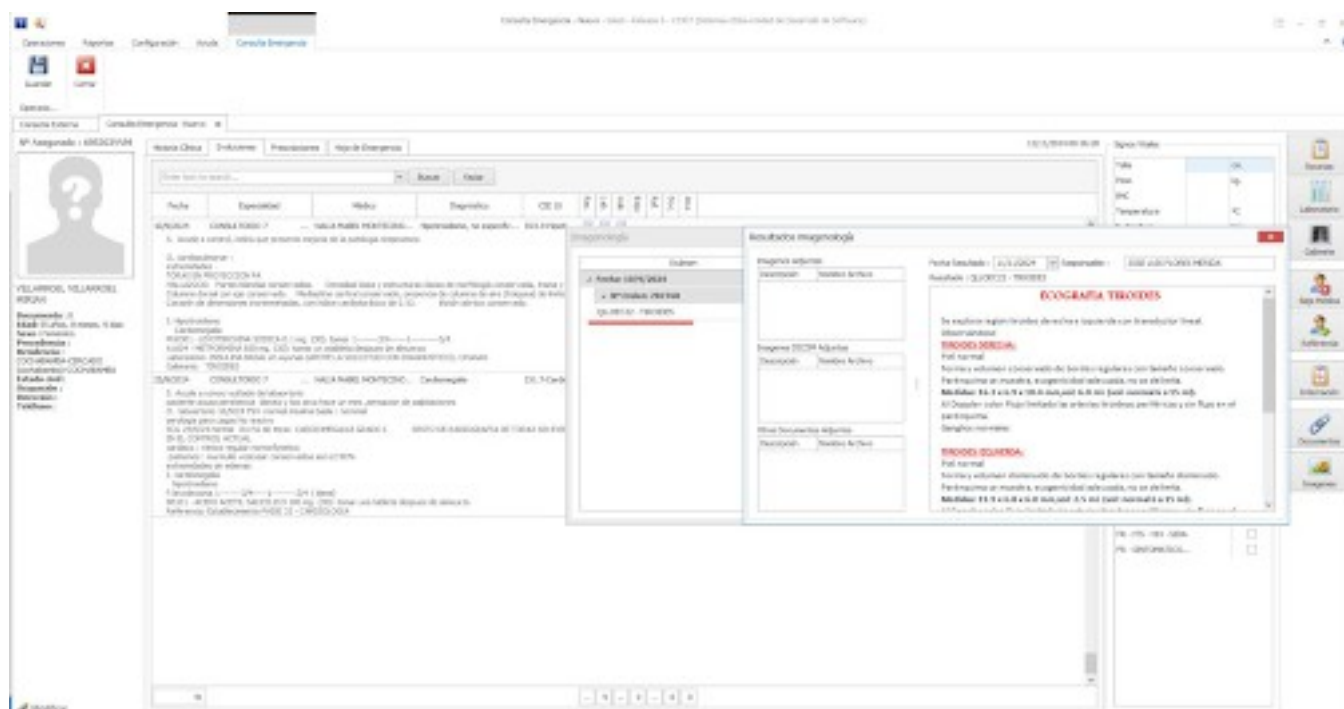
Consulta Emergencia - Nuevo

Operaciones Reportes Configuración Ayuda Consulta Emergencia

Guardar Cerrar

Consulta Externa Consulta Emergencia Nuevo

Nº Asegurado :

VILLARROEL VILLARROEL

Documento :
Edad :
Sexo :
Procedencia :
Residencia :
Estado civil :
Ocupación :
Dirección :
Teléfono :

Historia Clínica Evoluciones Prescripciones Hoja de Emergencia

Buscar Limpiar

Fecha Especialidad Médico Diagnóstico CIE 10

CONSULTORIO 7 SALA PABLO MONTECINO

CONSULTORIO 7 SALA PABLO MONTECINO Cardiología

Imagenología

Examen

Fecha: 10/5/2024

Resultados Imagenología

Imágenes adjuntas
Descripción Nombre Archivo

Imágenes DICOM Adjuntas
Descripción Nombre Archivo

Otros Documentos Adjuntos
Descripción Nombre Archivo

Fecha Resultado : 11/5/2024 Responsable :

ECOGRAFÍA TIROIDES

Se exploran región tiroidea derecha e izquierda con transductor lineal.

Observaciones:

TIROIDES DERECHA:

Polo normal

Forma y volumen conservado de bordes regulares con tamaño conservado.

Parénquima ecogenicidad adecuada, no se delimita.

Medidas:

TIROIDES IZQUIERDA:

Polo normal

Forma y volumen disminuido de bordes regulares con tamaño disminuido.

Parénquima ecogenicidad adecuada, no se delimita.

Medidas:

Signos Vitales

Talla cm.
Peso Kg.
IMC
Temperatura °C

Recetas
Laboratorio
Gabinete
Baja Médica
Referencia
Internación
Documentos
Imágenes